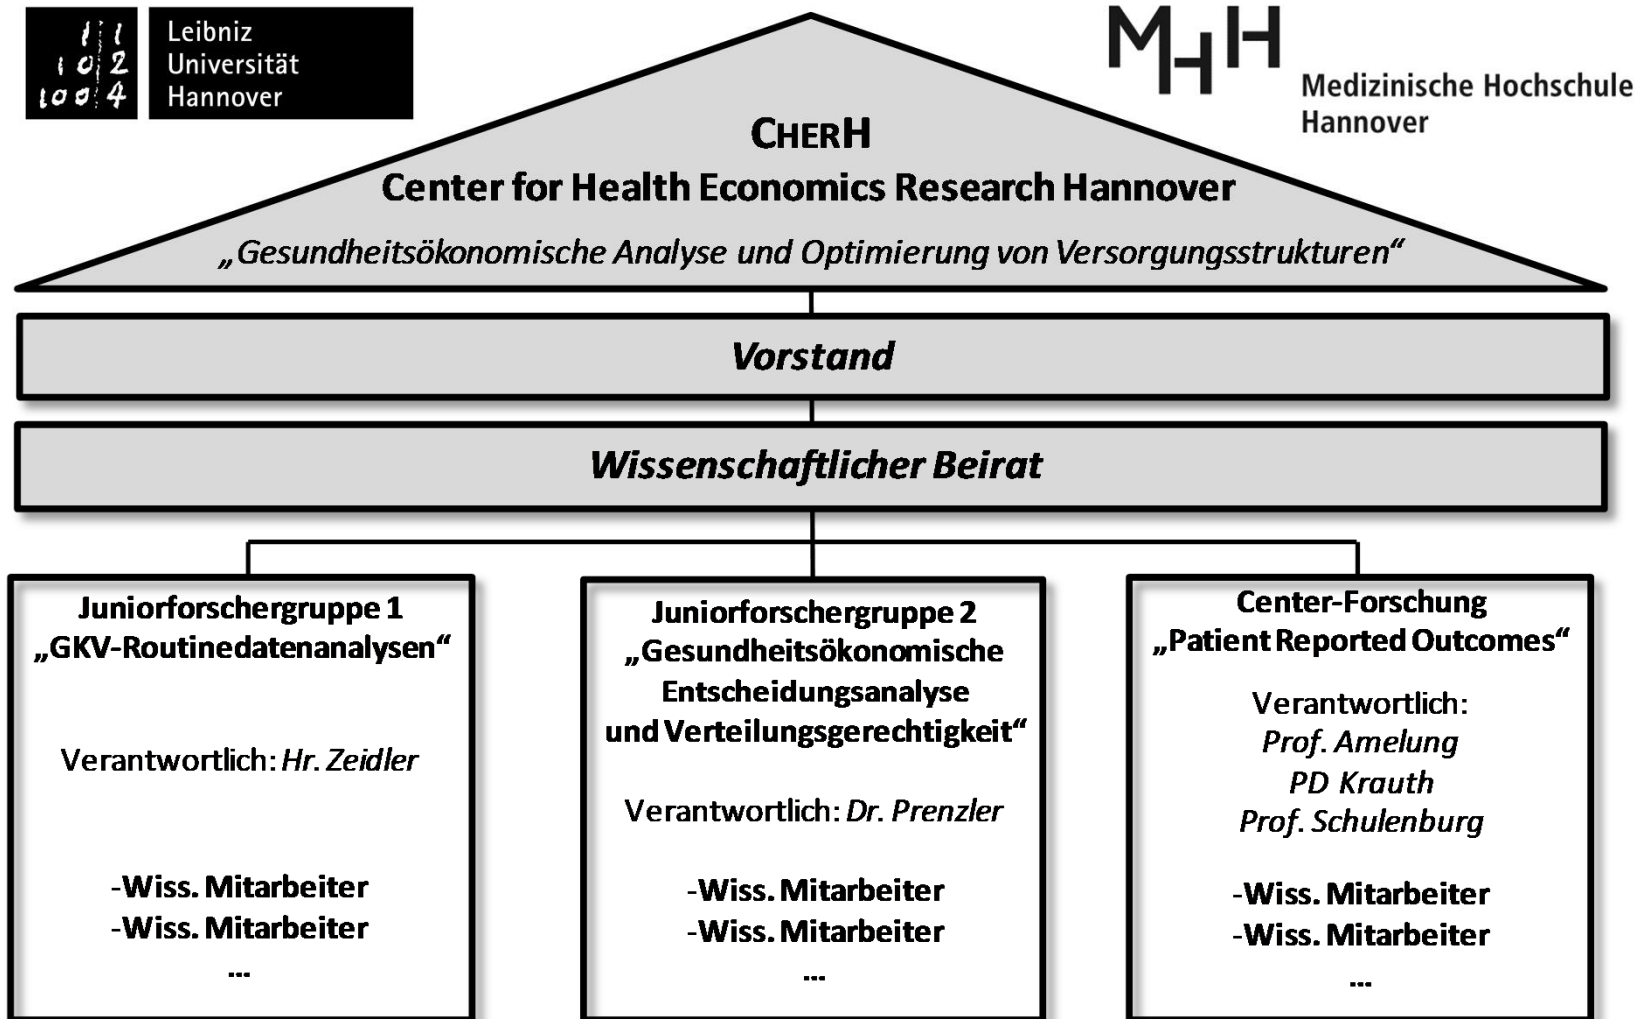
Leibniz Universität Hannover

MHH Medizinische Hochschule Hannover

CHERH
Center for Health Economics Research Hannover
„Gesundheitsökonomische Analyse und Optimierung von Versorgungsstrukturen“

Vorstand

Wissenschaftlicher Beirat

Juniorforschergruppe 1
„GKV-Routinedatenanalysen“

Verantwortlich: Hr. Zeidler

-Wiss. Mitarbeiter
-Wiss. Mitarbeiter
...

Juniorforschergruppe 2
„Gesundheitsökonomische Entscheidungsanalyse und Verteilungsgerechtigkeit“

Verantwortlich: Dr. Prenzler

-Wiss. Mitarbeiter
-Wiss. Mitarbeiter
...

Center-Forschung
„Patient Reported Outcomes“

Verantwortlich:
Prof. Amelung
PD Krauth
Prof. Schulenburg

-Wiss. Mitarbeiter
-Wiss. Mitarbeiter
...